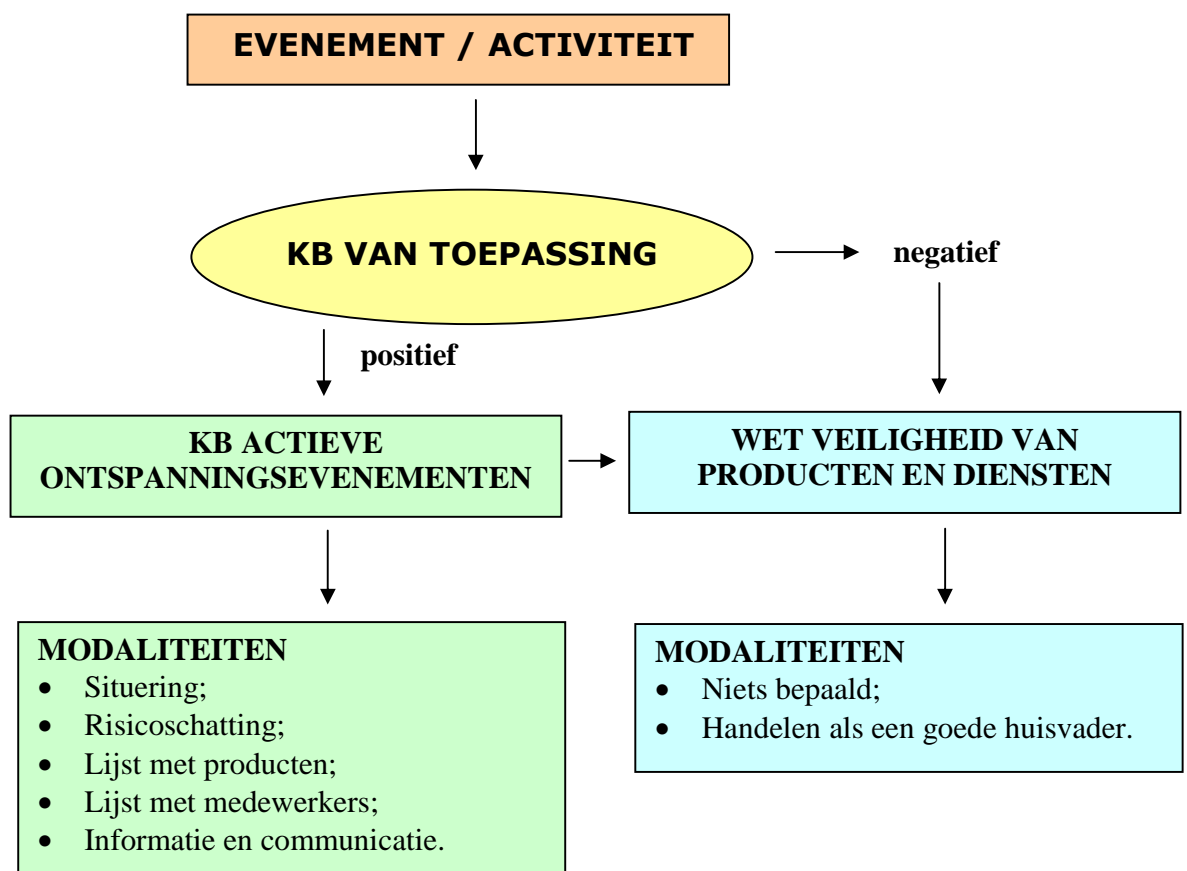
EVENEMENT / ACTIVITEIT

KB VAN TOEPASSING

negatief

positief

KB ACTIEVE ONTSPANNINGSEVENEMENTEN

WET VEILIGHEID VAN PRODUCTEN EN DIENSTEN

MODALITEITEN
- Situering;
- Risicoschatting;
- Lijst met producten;
- Lijst met medewerkers;
- Informatie en communicatie.

MODALITEITEN
- Niets bepaald;
- Handelen als een goede huisvader.